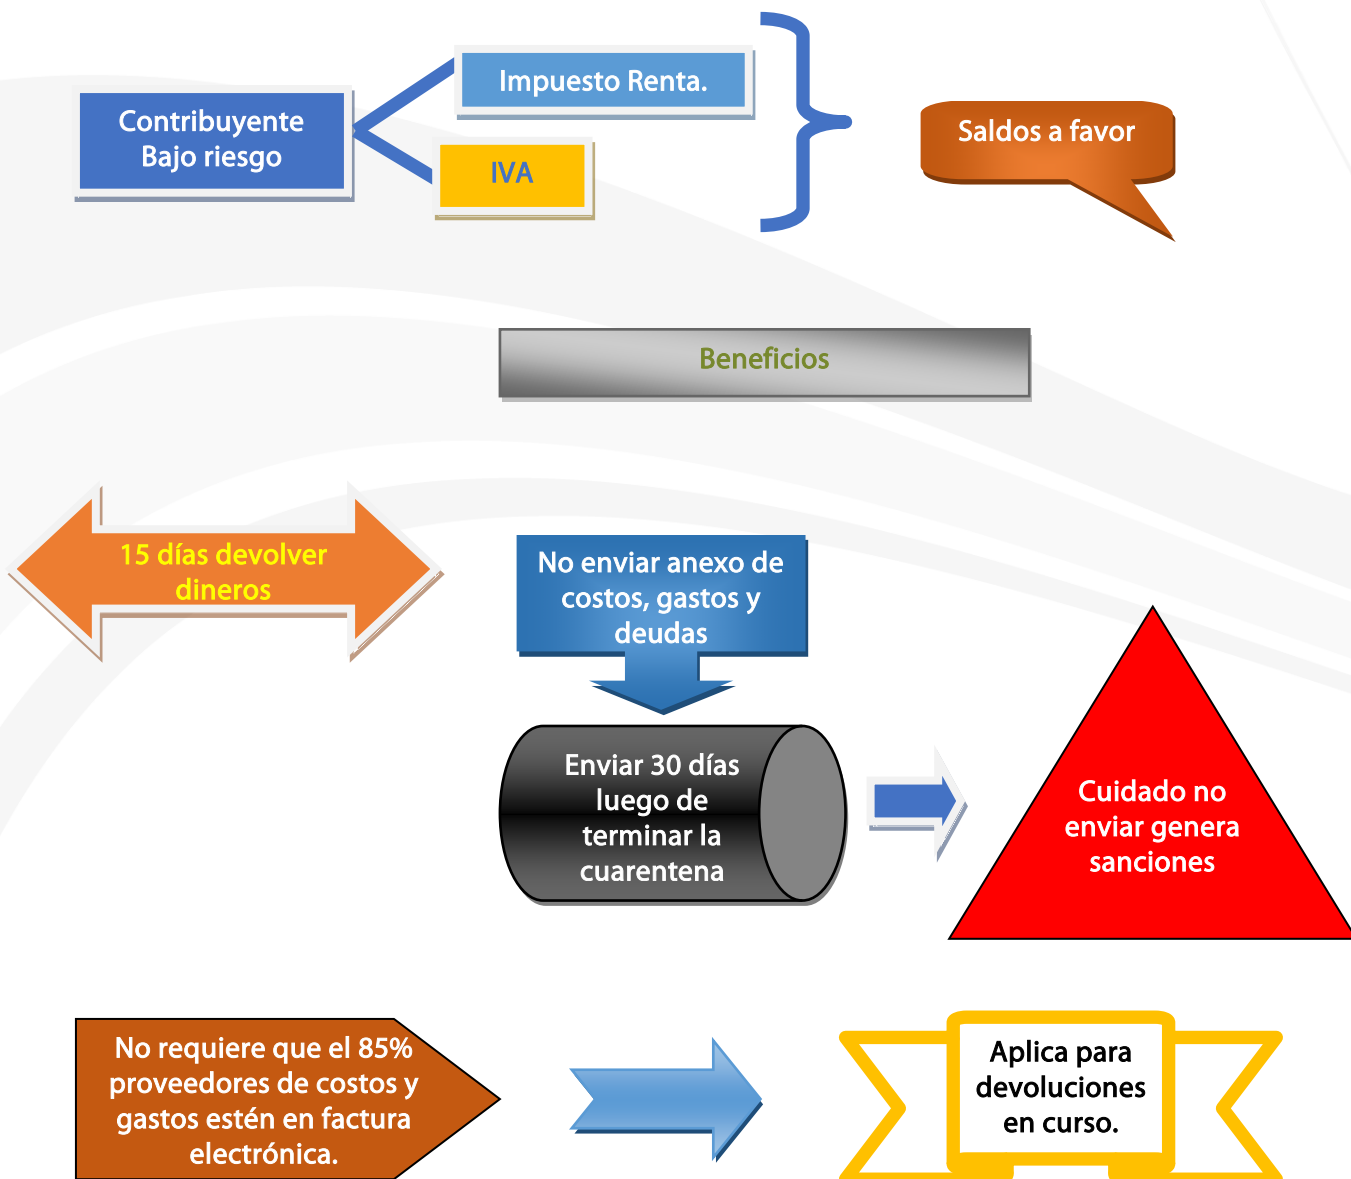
Contribuyente Bajo riesgo

Impuesto Renta.

IVA

Saldos a favor

Beneficios

15 días devolver dineros

No enviar anexo de costos, gastos y deudas

Enviar 30 días luego de terminar la cuarentena

Cuidado no enviar genera sanciones

No requiere que el 85% proveedores de costos y gastos estén en factura electrónica.

Aplica para devoluciones en curso.